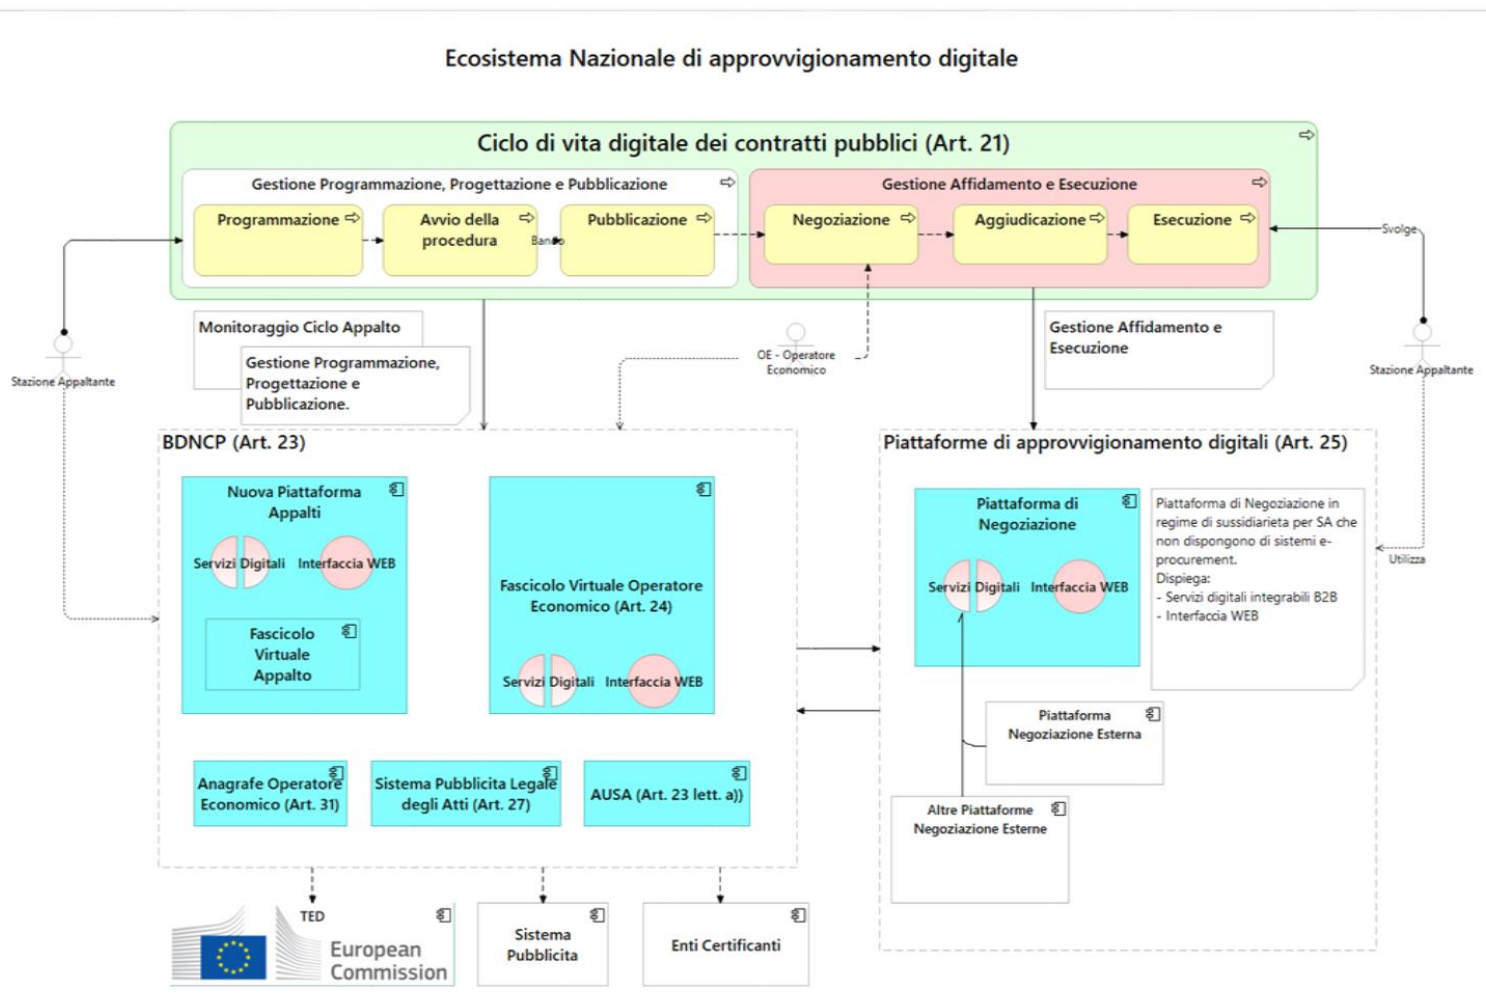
Ecosistema Nazionale di approvvigionamento digitale

Ciclo di vita digitale dei contratti pubblici (Art. 21)

Gestione Programmazione, Progettazione e Pubblicazione

Programmazione

Avvio della procedura

Bando

Pubblicazione

Gestione Affidamento e Esecuzione

Negoziazione

Aggiudicazione

Esecuzione

Svolge

Stazione Appaltante

Monitoraggio Ciclo Appalto

Gestione Programmazione, Progettazione e Pubblicazione.

OE - Operatore Economico

Gestione Affidamento e Esecuzione

Stazione Appaltante

BDNCP (Art. 23)

Nuova Piattaforma Appalti

Servizi Digitali

Interfaccia WEB

Fascicolo Virtuale Appalto

Fascicolo Virtuale Operatore Economico (Art. 24)

Servizi Digitali

Interfaccia WEB

Anagrafe Operatore Economico (Art. 31)

Sistema Pubblicita Legale degli Atti (Art. 27)

AUSA (Art. 23 lett. a))

Piattaforme di approvvigionamento digitali (Art. 25)

Piattaforma di Negoziazione

Servizi Digitali

Interfaccia WEB

Piattaforma di Negoziazione in regime di sussidiarieta per SA che non dispongono di sistemi e-procurement.
Dispiega:
- Servizi digitali integrabili B2B
- Interfaccia WEB

Utilizza

Piattaforma Negoziazione Esterna

Altre Piattaforme Negoziazione Esterne

TED

European Commission

Sistema Pubblicita

Enti Certificanti